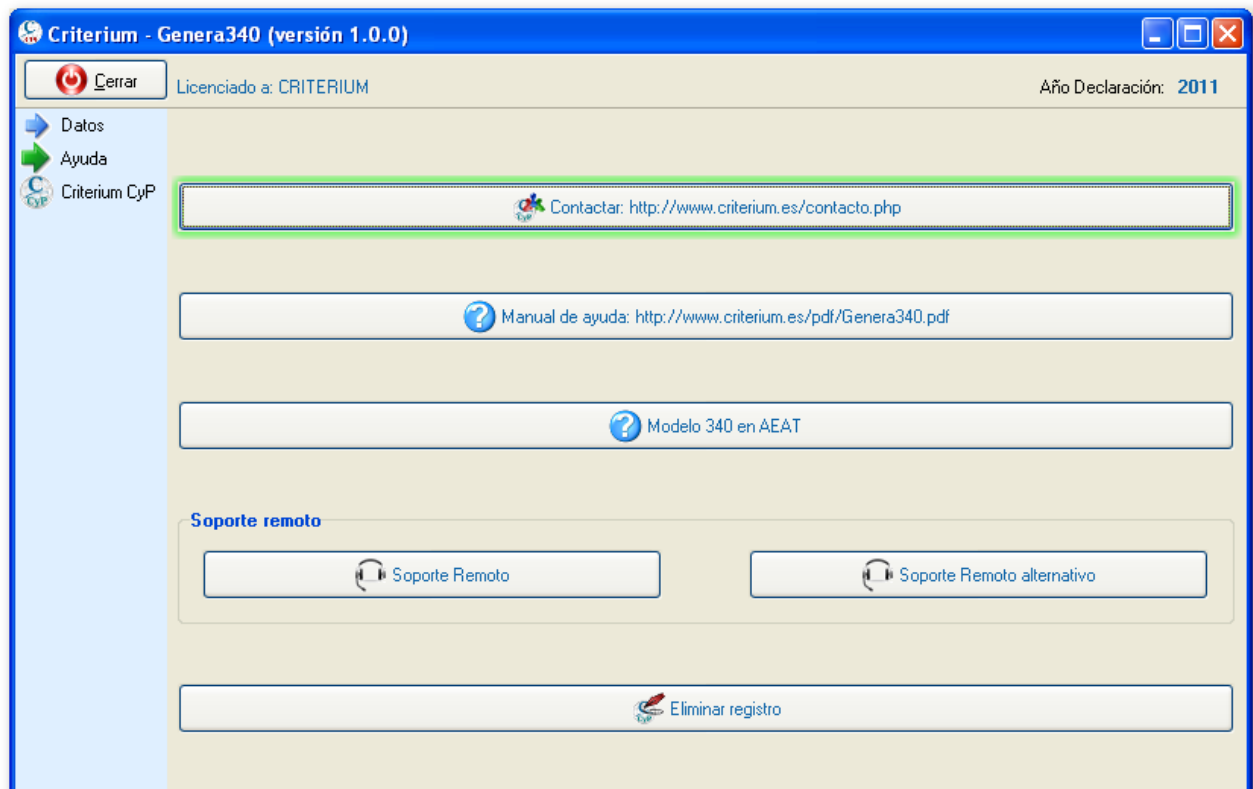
Criterium - Genera340 (versión 1.0.0)

Cerrar

Licenciado a: CRITERIUM

Año Declaración: 2011

Datos
Ayuda
Criterium CyP

Contactar: http://www.criterium.es/contacto.php

Manual de ayuda: http://www.criterium.es/pdf/Genera340.pdf

Modelo 340 en AEAT

Soporte remoto

Soporte Remoto

Soporte Remoto alternativo

Eliminar registro